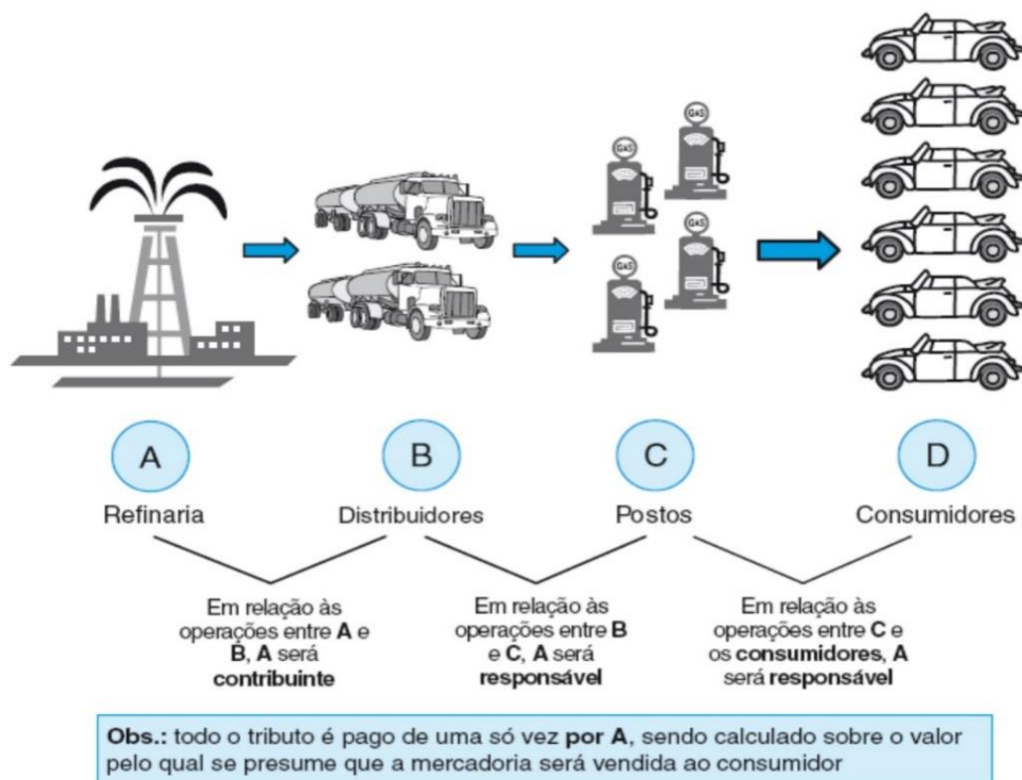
GAS GAS GAS GAS

A
Refinaria

B
Distribuidores

C
Postos

D
Consumidores

Em relação às operações entre **A** e **B**, **A** será **contribuinte**

Em relação às operações entre **B** e **C**, **A** será **responsável**

Em relação às operações entre **C** e os **consumidores**, **A** será **responsável**

**Obs.:** todo o tributo é pago de uma só vez **por A**, sendo calculado sobre o valor pelo qual se presume que a mercadoria será vendida ao consumidor